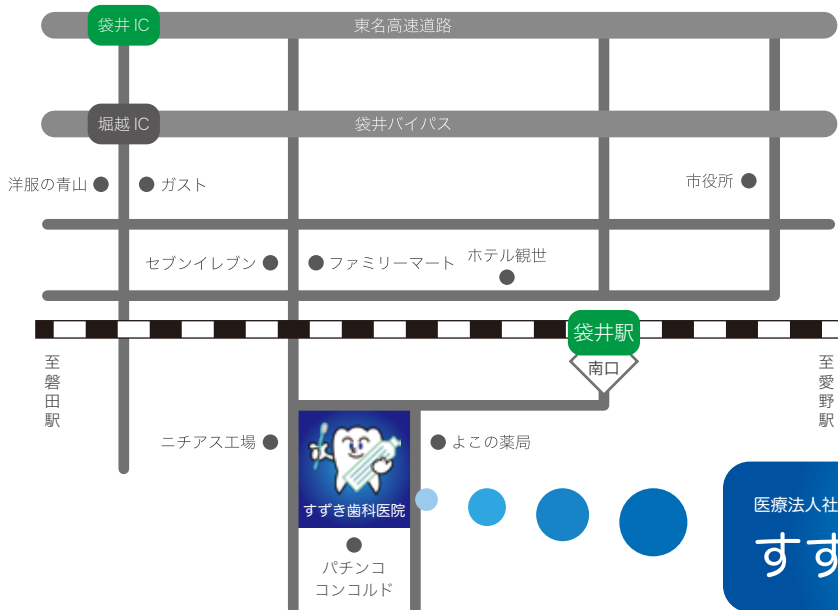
袋井 IC
東名高速道路
堀越 IC
袋井バイパス
洋服の青山
ガスト
市役所
セブンイレブン
ファミリーマート
ホテル観世
袋井駅
南口
至磐田駅
至愛野駅
ニチアス工場
よこの薬局
すずき歯科医院
パチンコ コンコルド
医療法人社
すず